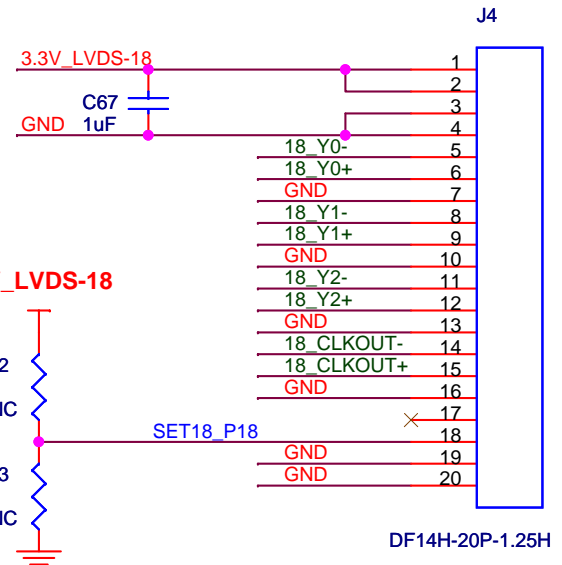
J4

3.3V_LVDS-18

C67
1uF

GND

1
2
3
4
18_Y0- 5
18_Y0+ 6
GND 7
18_Y1- 8
18_Y1+ 9
GND 10
18_Y2- 11
18_Y2+ 12
GND 13
18_CLKOUT- 14
18_CLKOUT+ 15
GND 16
17
SET18_P18 18
GND 19
GND 20

_LVDS-18

2
IC
3
IC

DF14H-20P-1.25H